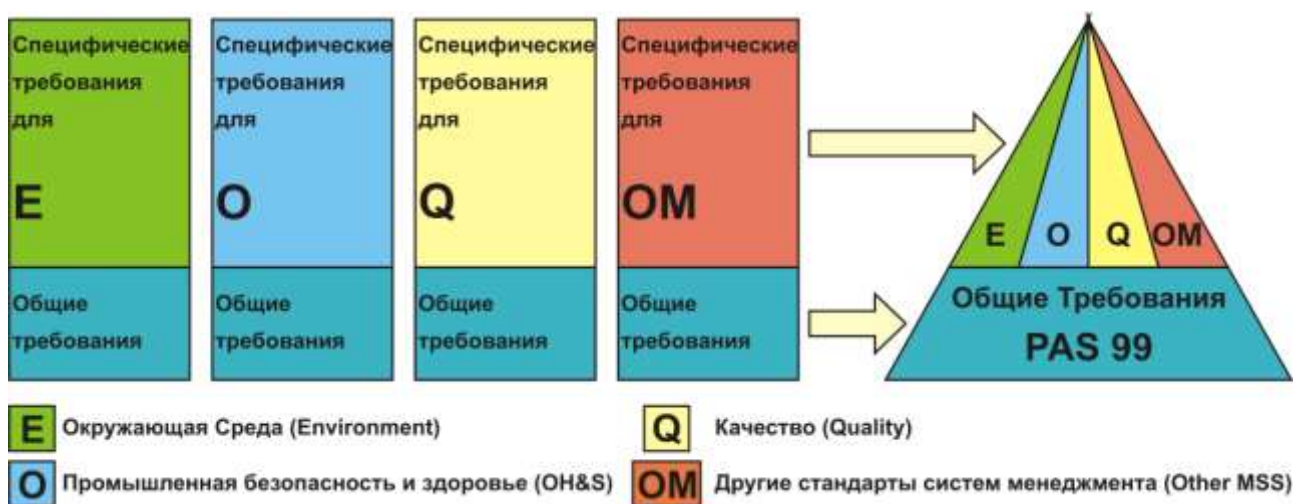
Специфические требования для

E

Общие требования

Специфические требования для

O

Общие требования

Специфические требования для

Q

Общие требования

Специфические требования для

OM

Общие требования

E O Q OM

Общие Требования
PAS 99

E Окружающая Среда (Environment)

Q Качество (Quality)

O Промышленная безопасность и здоровье (OH&S)

OM Другие стандарты систем менеджмента (Other MSS)